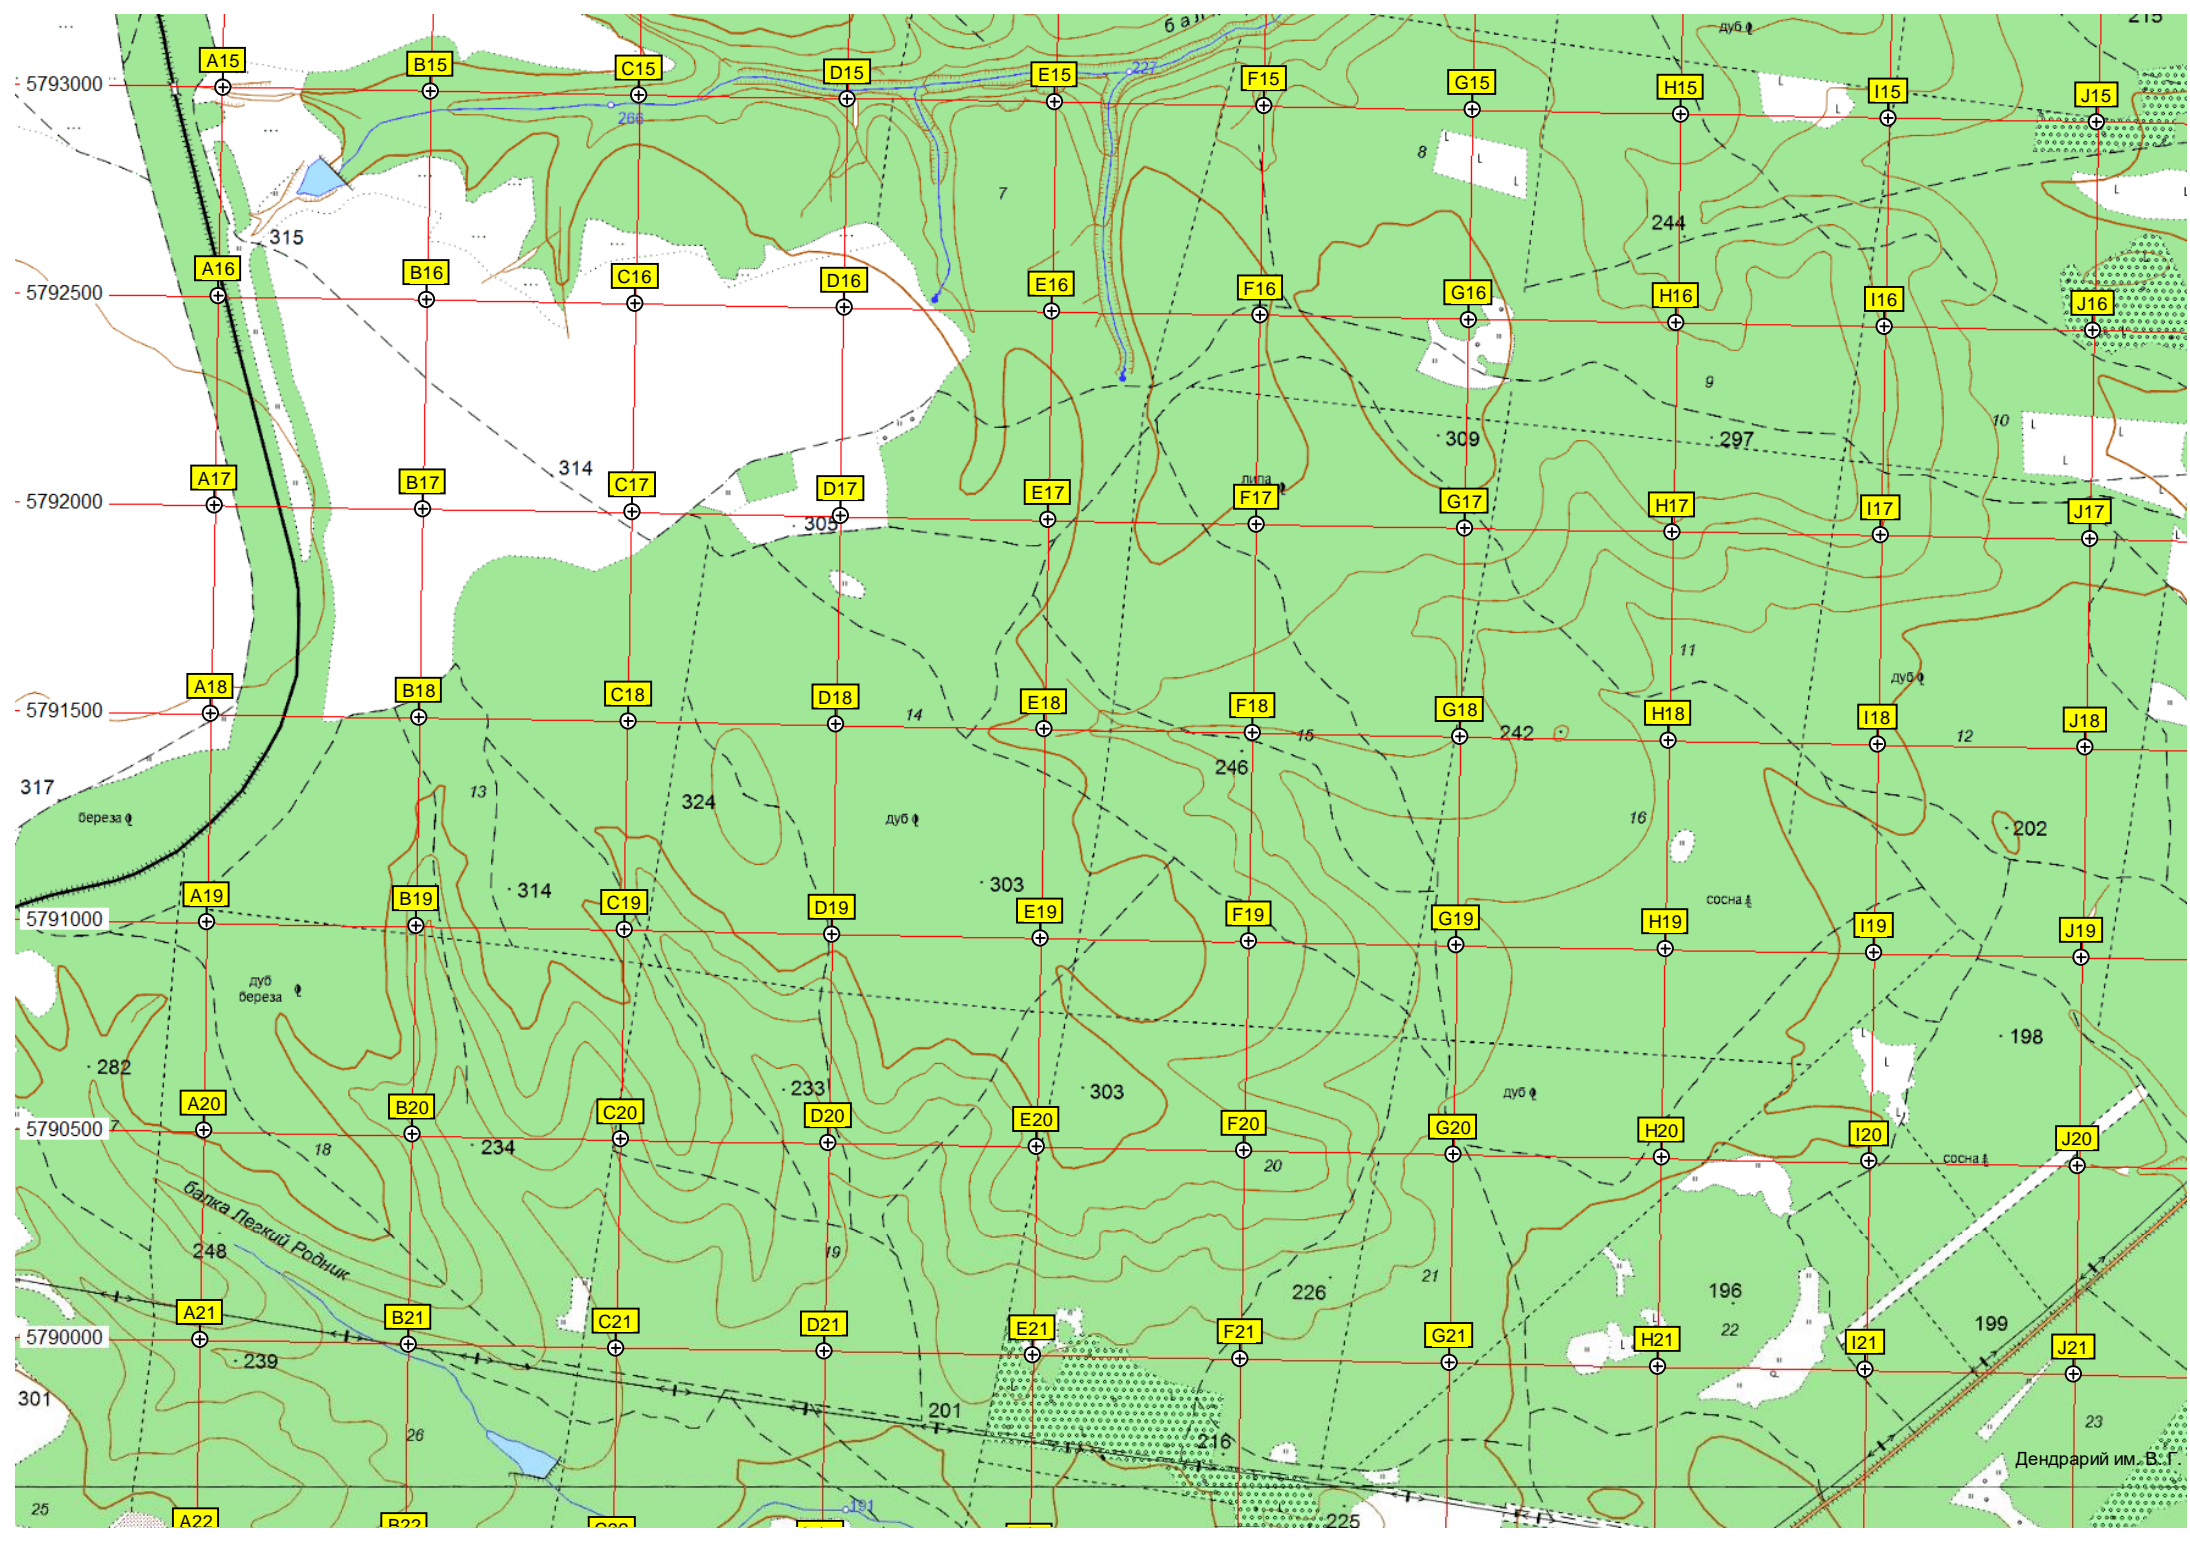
215
б а
дуб
5793000
A15
B15
C15
D15
E15
F15
G15
H15
I15
J15
227
266
8
7
315
244
5792500
A16
B16
C16
D16
E16
F16
G16
H16
I16
J16
9
10
314
309
297
липа
5792000
A17
B17
C17
D17
E17
F17
G17
H17
I17
J17
305
11
дуб
5791500
A18
B18
C18
D18
E18
F18
G18
H18
I18
J18
14
15
242
12
317
13
324
246
береза
дуб
16
202
314
303
сосна
5791000
A19
B19
C19
D19
E19
F19
G19
H19
I19
J19
дуб
береза
198
282
233
303
дуб
5790500
A20
B20
C20
D20
E20
F20
G20
H20
I20
J20
18
234
20
сосна
балка Легкий Родник
248
19
226
21
196
22
199
5790000
A21
B21
C21
D21
E21
F21
G21
H21
I21
J21
239
301
201
216
23
26
Дендрарий им. В.Г.
25
191
225
A22
B22